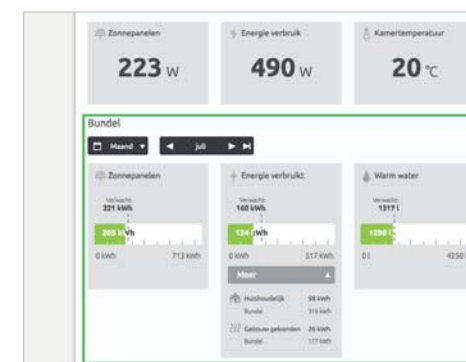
Zonnepanelen

223 W

Energie verbruik

490 W

Kamertemperatuur

20 °C

Bundel

Maand

juli

Zonnepanelen

Verwacht:
221 kWh

205 kWh

0 kWh

713 kWh

Energie verbruikt

Verwacht:
160 kWh

124 kWh

0 kWh

317 kWh

Meer

Huishoudelijk
Bundel

98 kWh
315 kWh

Gebouw gebonden
Bundel

26 kWh
177 kWh

Warm water

Verwacht:
1317 l

1290 l

0 l

4250 l